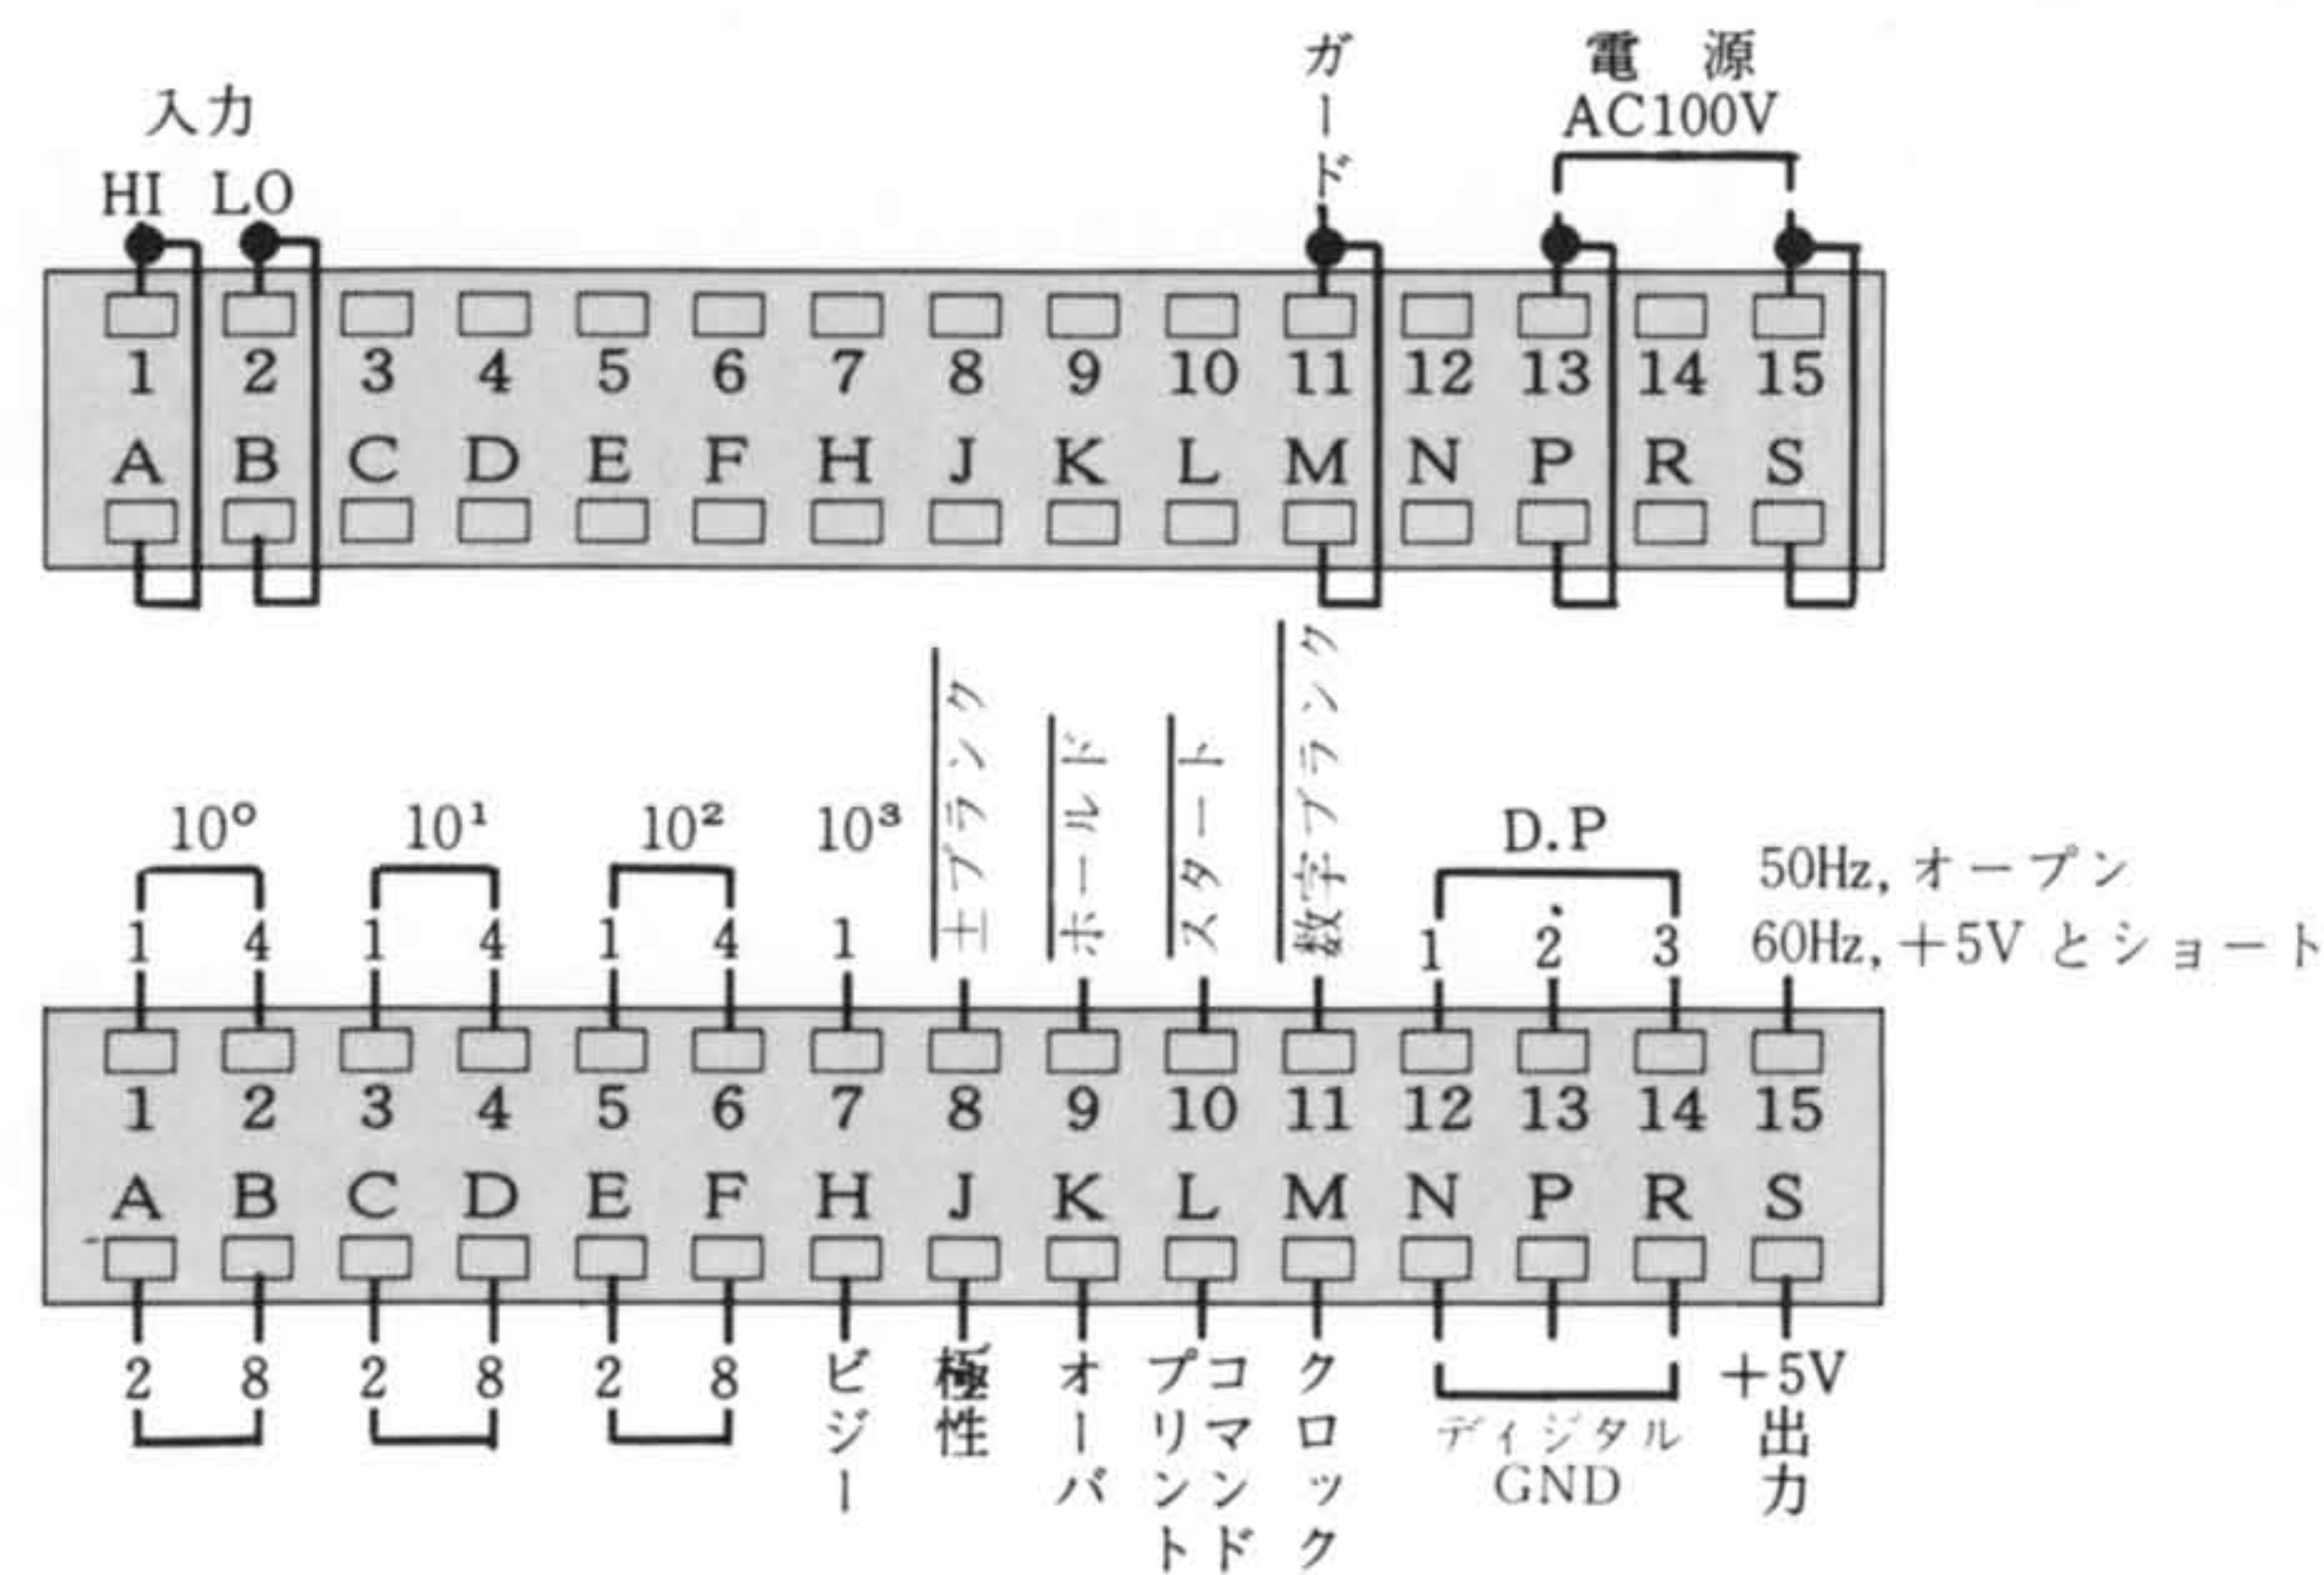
入力
HI LO
ガード
電源
AC100V

1 2 3 4 5 6 7 8 9 10 11 12 13 14 15
A B C D E F H J K L M N P R S

$\overline{\text{±ブランク}}$
$\overline{\text{ホールド}}$
$\overline{\text{スタート}}$
$\overline{\text{数字ブランク}}$

$10^0$ $10^1$ $10^2$ $10^3$
1 4 1 4 1 4 1
D.P
1 2 3
50Hz, オープン
60Hz, +5V とショート

1 2 3 4 5 6 7 8 9 10 11 12 13 14 15
A B C D E F H J K L M N P R S

2 8 2 8 2 8
ビジー
極性
オーバ
プリント
コマンド
クロック
ディジタル GND
+5V 出力